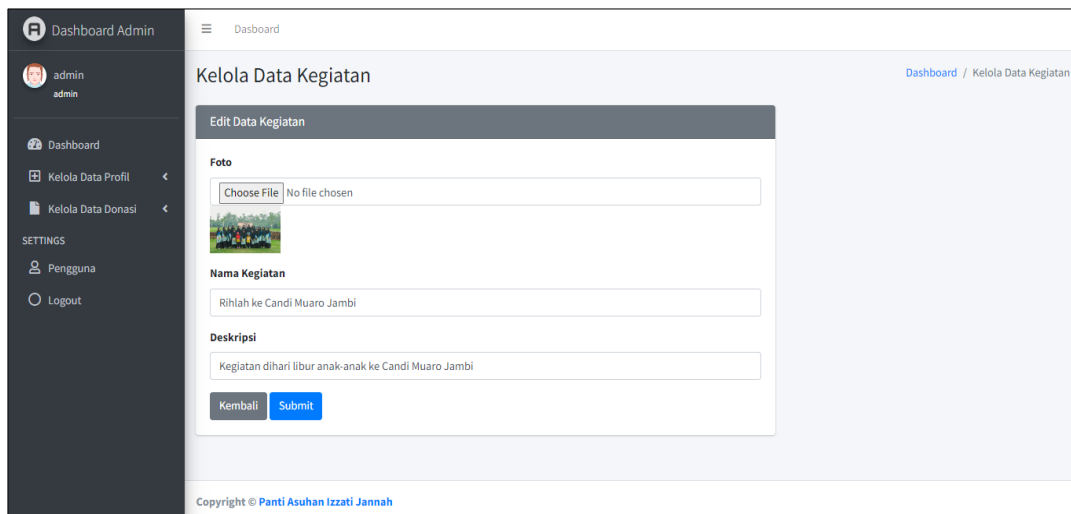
Dashboard Admin

admin
admin

Dashboard
Kelola Data Profil
Kelola Data Donasi
SETTINGS
Pengguna
Logout

Dasboard

Kelola Data Kegiatan

Dashboard / Kelola Data Kegiatan

Edit Data Kegiatan

Foto

Choose File No file chosen

Nama Kegiatan

Rihlah ke Candi Muaro Jambi

Deskripsi

Kegiatan dihari libur anak-anak ke Candi Muaro Jambi

Kembali Submit

Copyright © Panti Asuhan Izzati Jannah